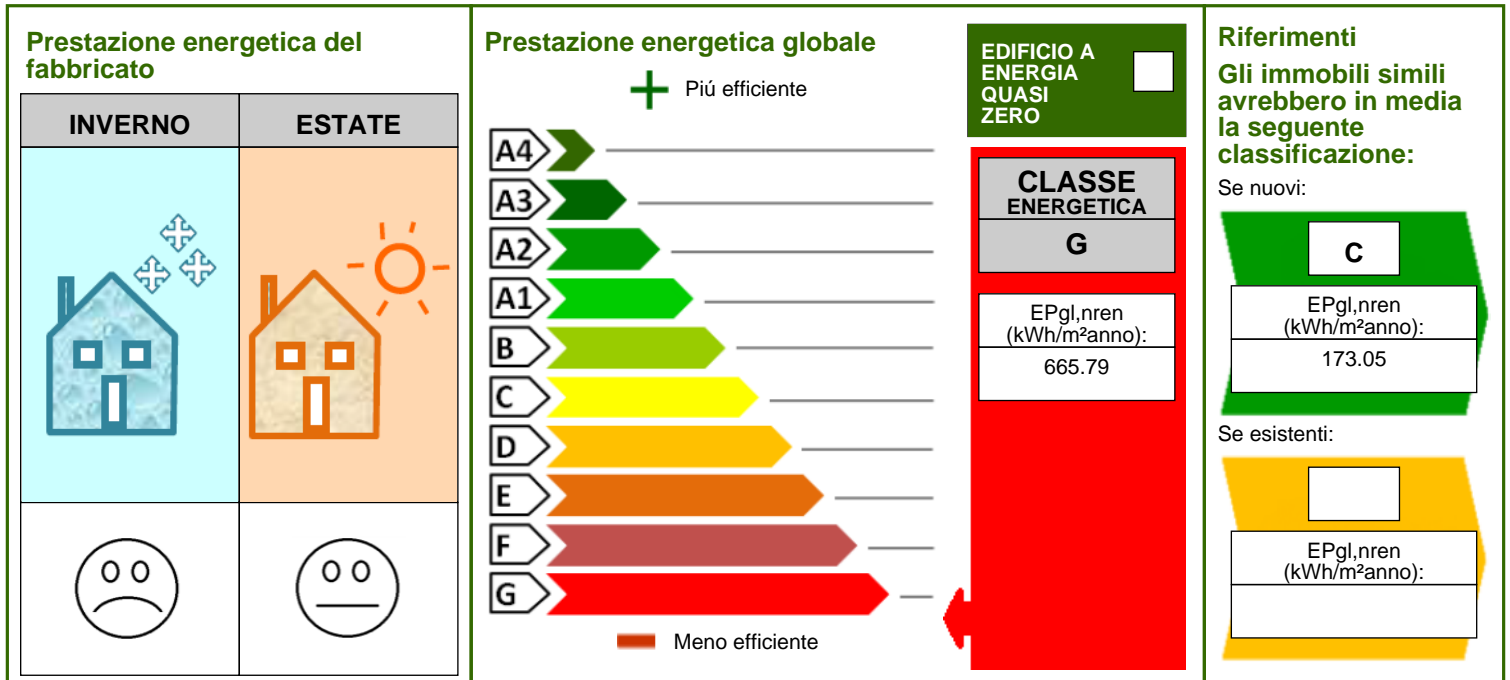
Prestazione energetica del fabbricato

| INVERNO | ESTATE |
|---|---|

Prestazione energetica globale

Piú efficiente

A4
A3
A2
A1
B
C
D
E
F
G

Meno efficiente

EDIFICIO A ENERGIA QUASI ZERO

CLASSE ENERGETICA

G

EPgl,nren (kWh/m²anno):

665.79

Riferimenti

Gli immobili simili avrebbero in media la seguente classificazione:

Se nuovi:

C

EPgl,nren (kWh/m²anno):

173.05

Se esistenti:

EPgl,nren (kWh/m²anno):